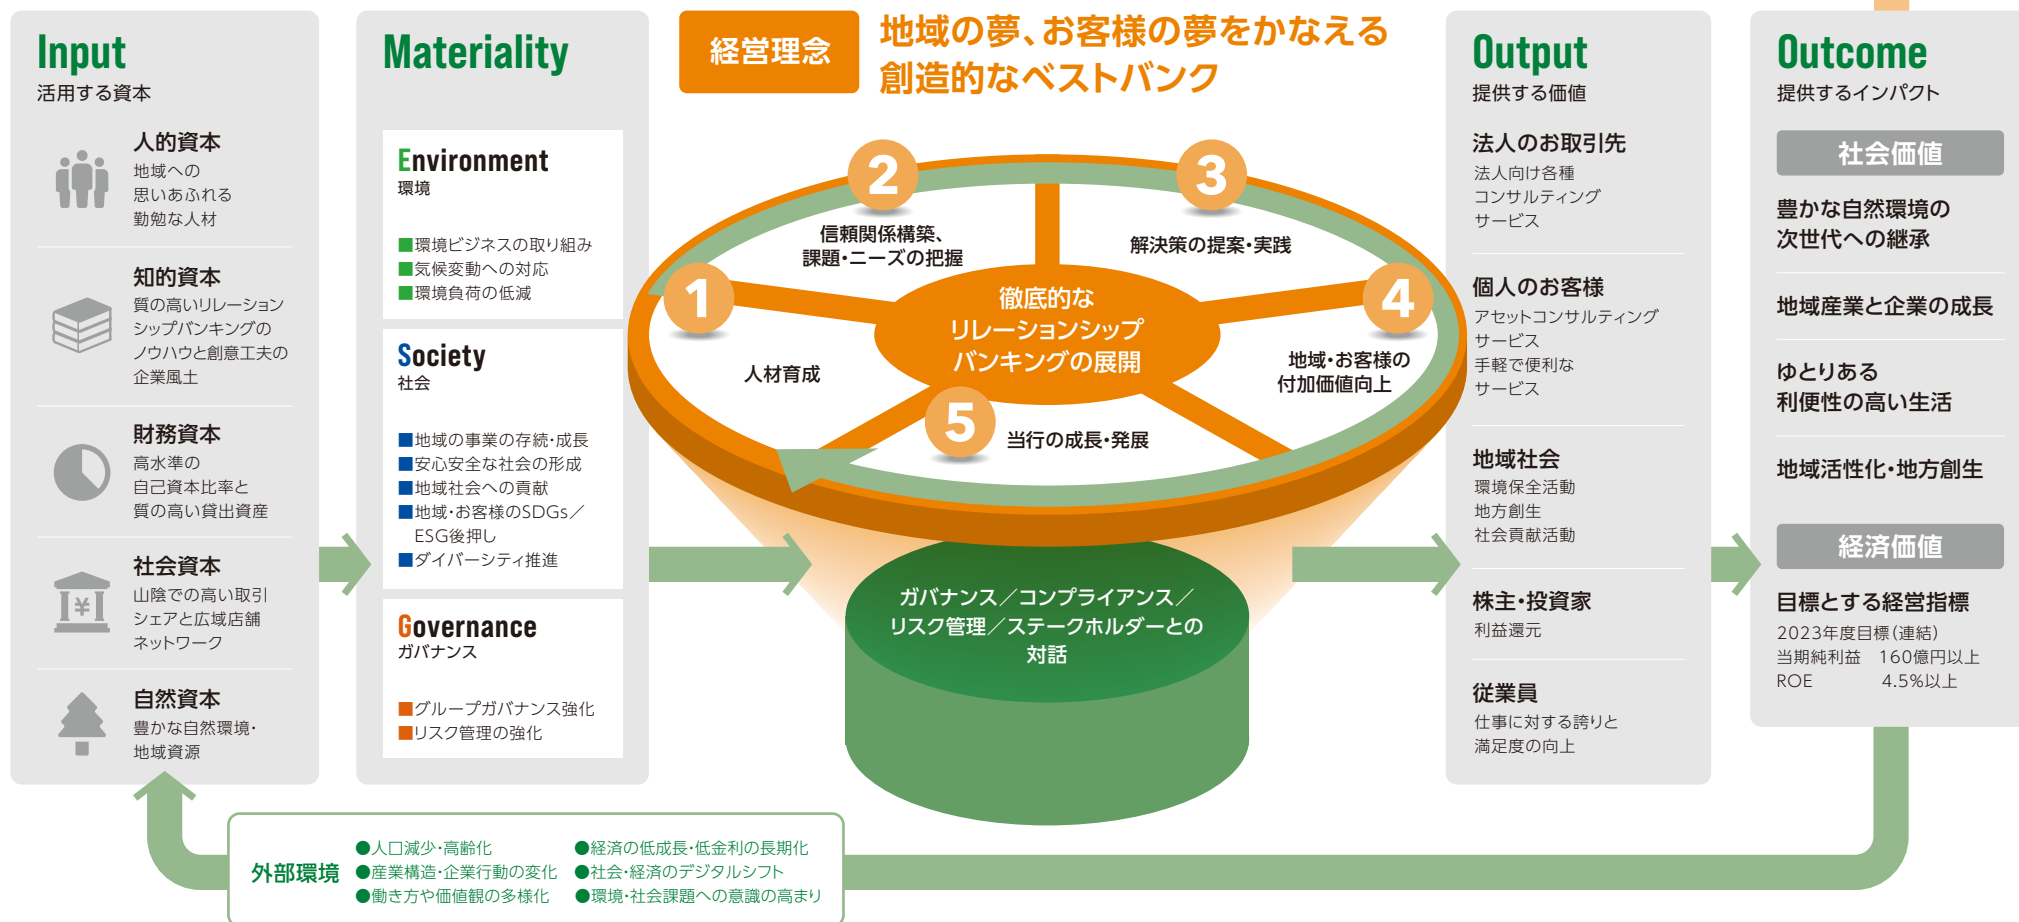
Input
活用する資本

人的資本
地域への思いあふれる勤勉な人材

知的資本
質の高いリレーションシップバンキングのノウハウと創意工夫の企業風土

財務資本
高水準の自己資本比率と質の高い貸出資産

社会資本
山陰での高い取引シェアと広域店舗ネットワーク

自然資本
豊かな自然環境・地域資源

Materiality

Environment
環境
■環境ビジネスの取り組み
■気候変動への対応
■環境負荷の低減

Society
社会
■地域の事業の存続・成長
■安心安全な社会の形成
■地域社会への貢献
■地域・お客様のSDGs／ESG後押し
■ダイバーシティ推進

Governance
ガバナンス
■グループガバナンス強化
■リスク管理の強化

経営理念
地域の夢、お客様の夢をかなえる創造的なベストバンク

1 人材育成
2 信頼関係構築、課題・ニーズの把握
3 解決策の提案・実践
4 地域・お客様の付加価値向上
5 当行の成長・発展

徹底的なリレーションシップバンキングの展開

ガバナンス／コンプライアンス／リスク管理／ステークホルダーとの対話

Output
提供する価値

法人のお取引先
法人向け各種コンサルティングサービス

個人のお客様
アセットコンサルティングサービス
手軽で便利なサービス

地域社会
環境保全活動
地方創生
社会貢献活動

株主・投資家
利益還元

従業員
仕事に対する誇りと満足度の向上

Outcome
提供するインパクト

社会価値
豊かな自然環境の次世代への継承
地域産業と企業の成長
ゆとりある利便性の高い生活
地域活性化・地方創生

経済価値
目標とする経営指標
2023年度目標（連結）
当期純利益　160億円以上
ROE　4.5%以上

外部環境
●人口減少・高齢化
●産業構造・企業行動の変化
●働き方や価値観の多様化
●経済の低成長・低金利の長期化
●社会・経済のデジタルシフト
●環境・社会課題への意識の高まり